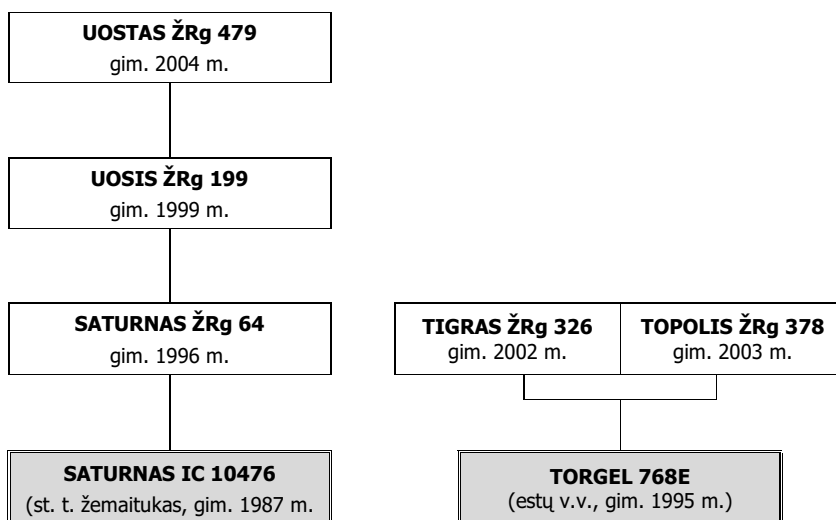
UOSTAS ŽRg 479
gim. 2004 m.

UOSIS ŽRg 199
gim. 1999 m.

SATURNAS ŽRg 64
gim. 1996 m.

TIGRAS ŽRg 326
gim. 2002 m.

TOPOLIS ŽRg 378
gim. 2003 m.

SATURNAS IC 10476
(st. t. žemaitukas, gim. 1987 m.

TORGEL 768E
(estų v.v., gim. 1995 m.)